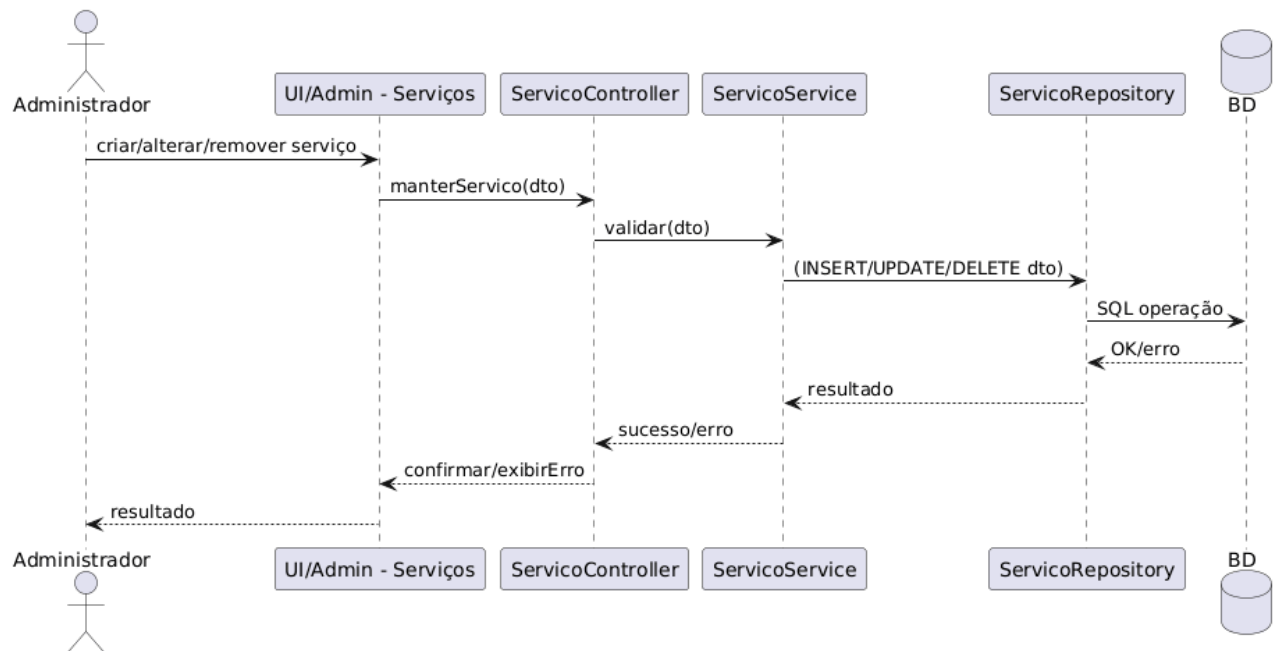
Administrador

UI/Admin - Serviços

ServicoController

ServicoService

ServicoRepository

BD

criar/alterar/remover serviço

manterServico(dto)

validar(dto)

(INSERT/UPDATE/DELETE dto)

SQL operação

OK/erro

resultado

sucesso/erro

confirmar/exibirErro

resultado

Administrador

UI/Admin - Serviços

ServicoController

ServicoService

ServicoRepository

BD